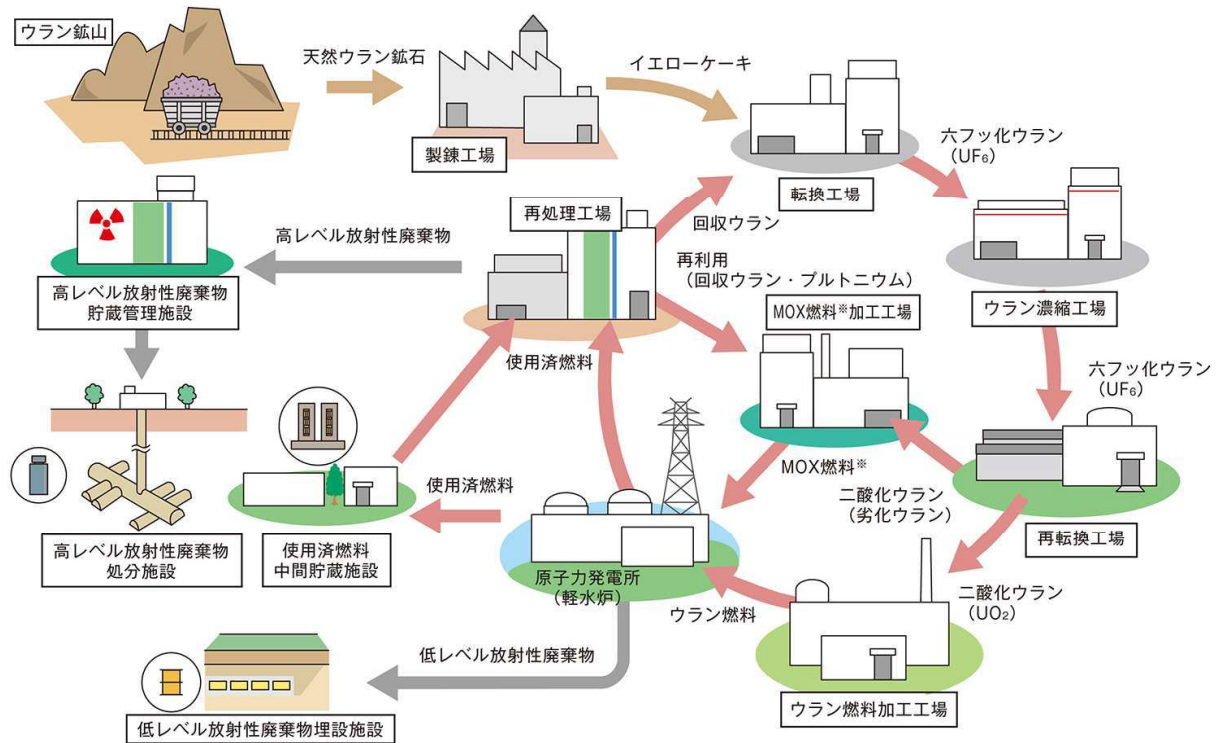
ウラン鉱山

天然ウラン鉱石

製錬工場

イエローケーキ

転換工場

六フッ化ウラン
($UF_6$)

ウラン濃縮工場

六フッ化ウラン
($UF_6$)

再転換工場

二酸化ウラン
（劣化ウラン）

二酸化ウラン
($UO_2$)

ウラン燃料加工工場

ウラン燃料

MOX燃料※

MOX燃料※加工工場

再利用
（回収ウラン・プルトニウム）

回収ウラン

再処理工場

高レベル放射性廃棄物

高レベル放射性廃棄物
貯蔵管理施設

使用済燃料

原子力発電所
（軽水炉）

使用済燃料

使用済燃料
中間貯蔵施設

高レベル放射性廃棄物
処分施設

低レベル放射性廃棄物

低レベル放射性廃棄物埋設施設